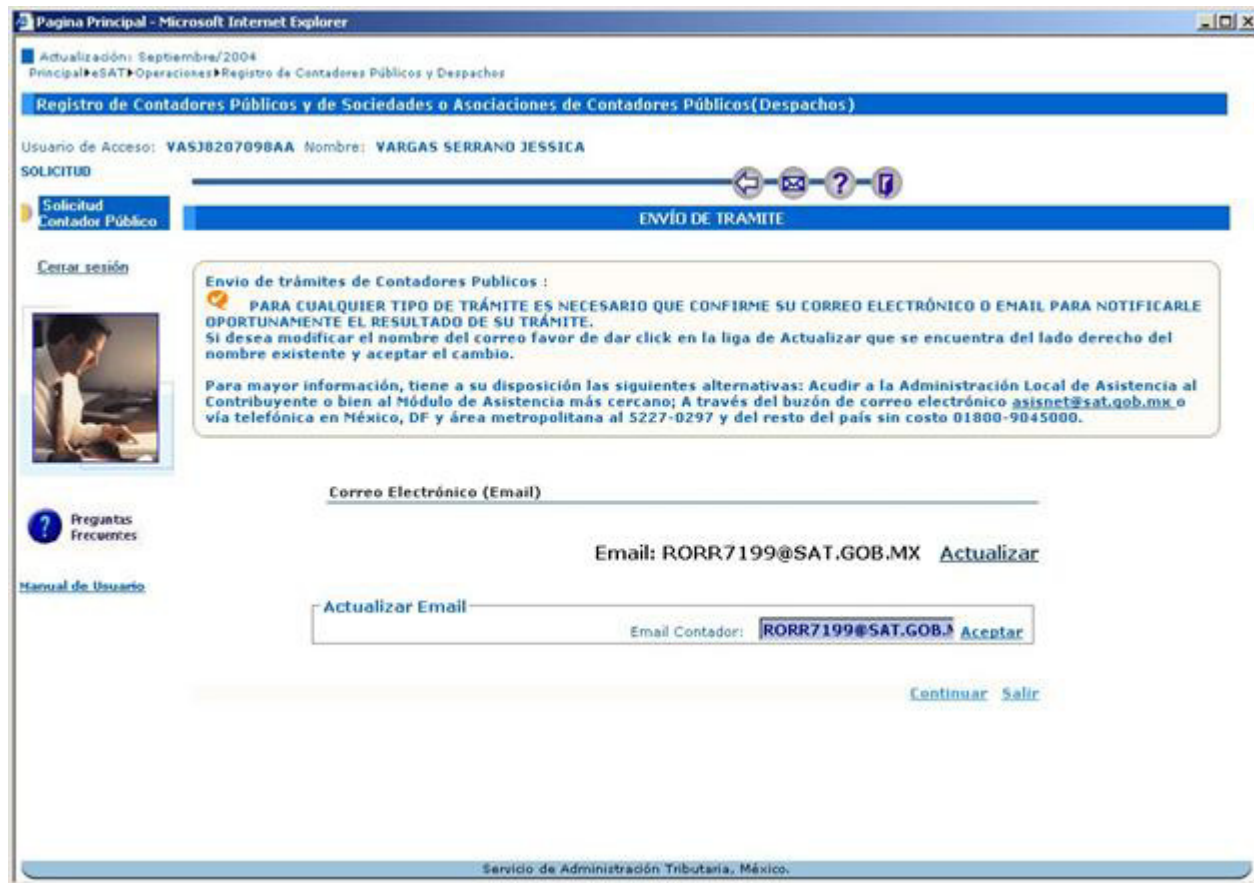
Pagina Principal - Microsoft Internet Explorer

Actualización: Septiembre/2004
Principal▸eSAT▸Operaciones▸Registro de Contadores Públicos y Despachos

Registro de Contadores Públicos y de Sociedades o Asociaciones de Contadores Públicos(Despachos)

Usuario de Acceso: VASJ820709BAA Nombre: VARGAS SERRANO JESSICA

SOLICITUD

Solicitud Contador Público

ENVÍO DE TRAMITE

Cerrar sesión

Envio de trámites de Contadores Publicos :
PARA CUALQUIER TIPO DE TRÁMITE ES NECESARIO QUE CONFIRME SU CORREO ELECTRÓNICO O EMAIL PARA NOTIFICARLE OPORTUNAMENTE EL RESULTADO DE SU TRÁMITE.
Si desea modificar el nombre del correo favor de dar click en la liga de Actualizar que se encuentra del lado derecho del nombre existente y aceptar el cambio.

Para mayor información, tiene a su disposición las siguientes alternativas: Acudir a la Administración Local de Asistencia al Contribuyente o bien al Módulo de Asistencia más cercano; A través del buzón de correo electrónico asisnet@sat.gob.mx o vía telefónica en México, DF y área metropolitana al 5227-0297 y del resto del país sin costo 01800-9045000.

Preguntas Frecuentes

Manual de Usuario

Correo Electrónico (Email)

Email: RORR7199@SAT.GOB.MX Actualizar

Actualizar Email
Email Contador: RORR7199@SAT.GOB.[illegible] Aceptar

Continuar Salir

Servicio de Administración Tributaria, México.